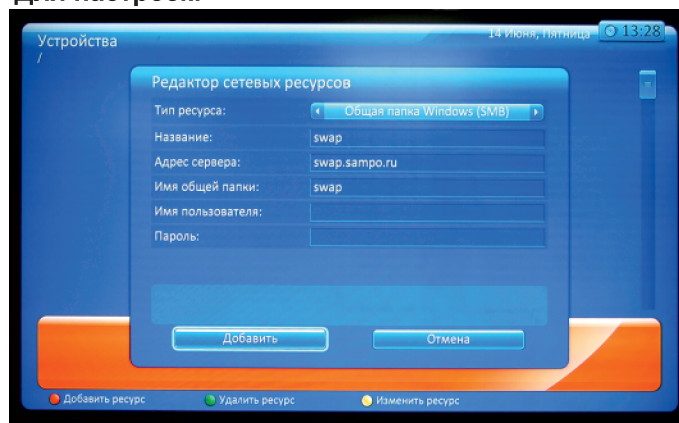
Устройства
/

14 Июня, пятница 13:28

Редактор сетевых ресурсов

Тип ресурса: Общая папка Windows (SMB)
Название: swap
Адрес сервера: swap.sampo.ru
Имя общей папки: swap
Имя пользователя:
Пароль:

Добавить Отмена

Добавить ресурс Удалить ресурс Изменить ресурс